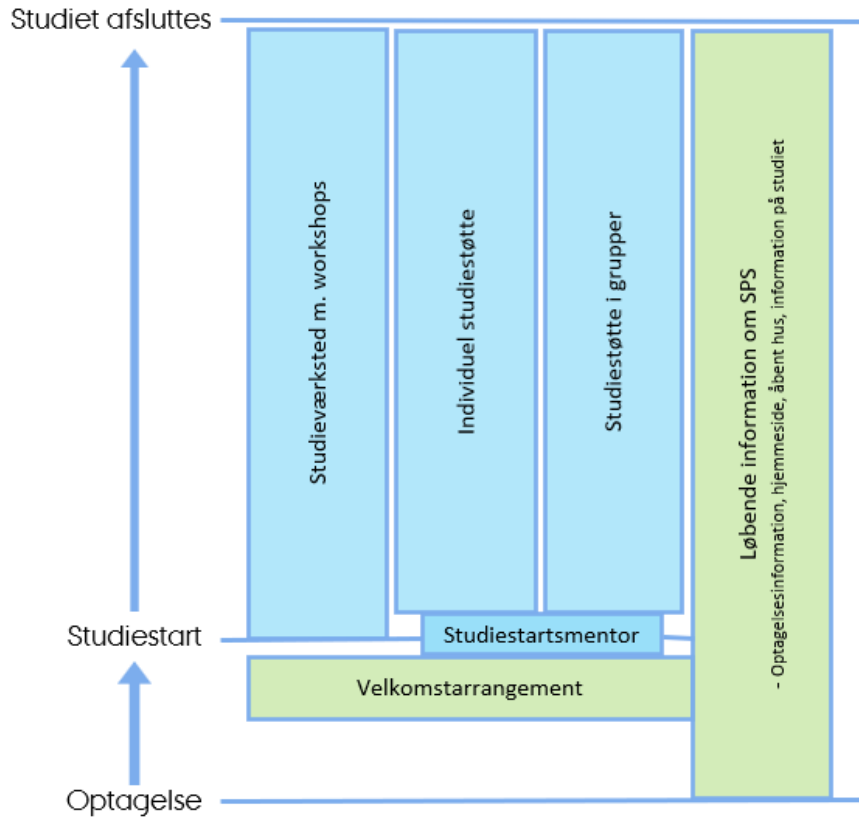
Studiet afsluttes

Studieværksted m. workshops

Individuel studiestøtte

Studiestøtte i grupper

Løbende information om SPS

- Optagelsesinformation, hjemmeside, åbent hus, information på studiet

Studiestart

Studiestartsmentor

Velkomstarrangement

Optagelse